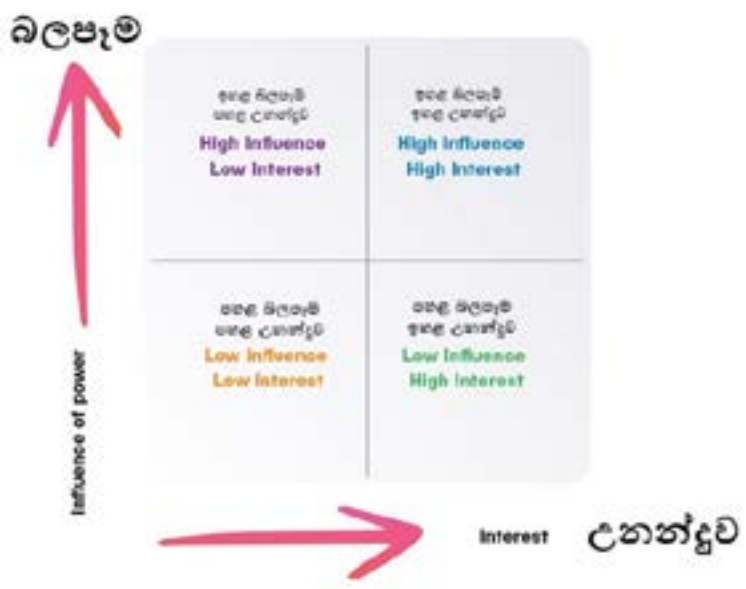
බලපෑම

ඉහළ බලපෑම
පහළ උනන්දුව
High Influence
Low Interest

ඉහළ බලපෑම
ඉහළ උනන්දුව
High Influence
High Interest

පහළ බලපෑම
පහළ උනන්දුව
Low Influence
Low Interest

පහළ බලපෑම
ඉහළ උනන්දුව
Low Influence
High Interest

Influence of power

Interest

උනන්දුව